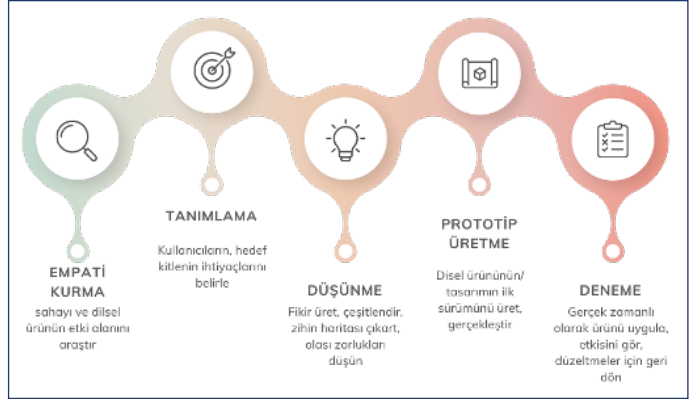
EMPATİ KURMA

sahayı ve dilsel ürünün etki alanını araştır

TANIMLAMA

Kullanıcıların, hedef kitlenin ihtiyaçlarını belirle

DÜŞÜNME

Fikir üret, çeşitlendir, zihin haritası çıkart, olası zorlukları düşün

PROTOTİP ÜRETME

Disel ürününün/ tasarımın ilk sürümünü üret, gerçekleştir

DENEME

Gerçek zamanlı olarak ürünü uygula, etkisini gör, düzeltmeler için geri dön